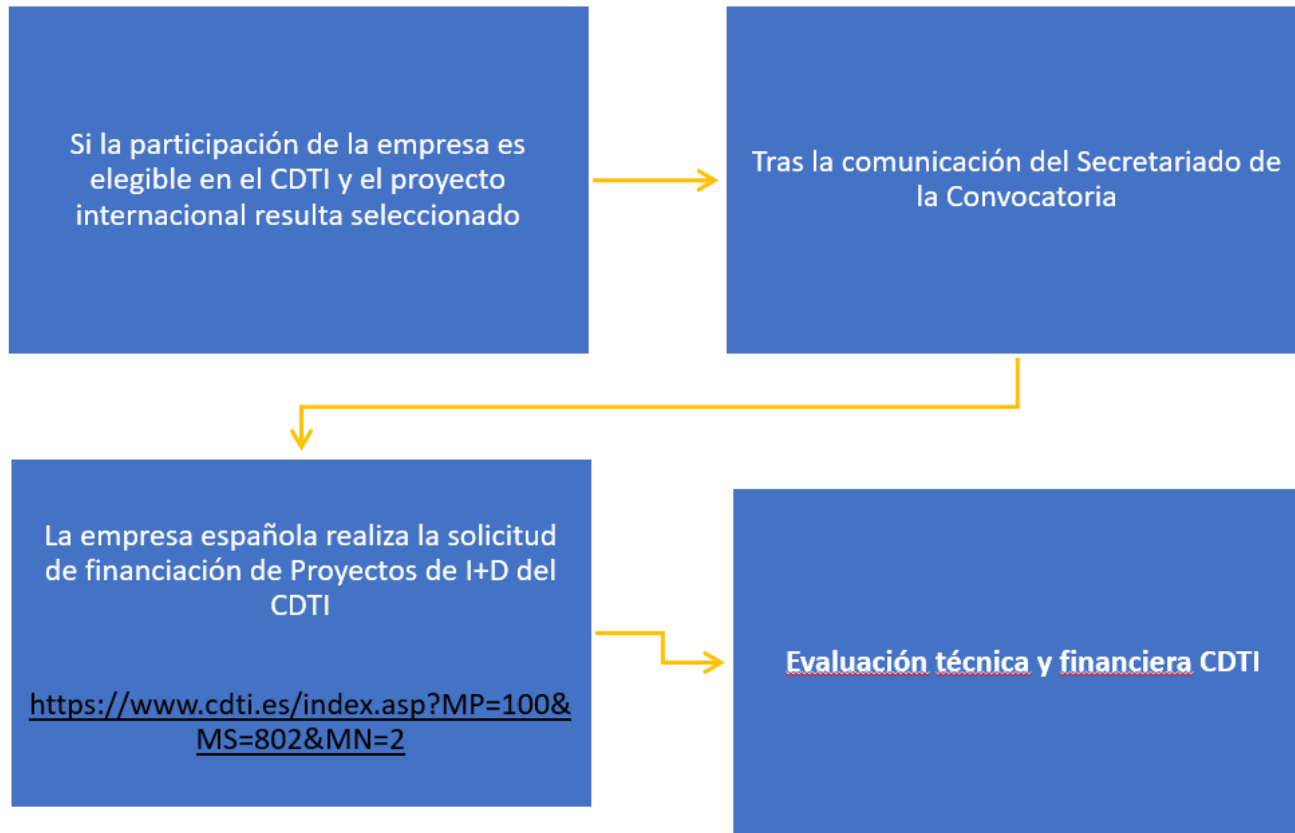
Si la participación de la empresa es elegible en el CDTI y el proyecto internacional resulta seleccionado

Tras la comunicación del Secretariado de la Convocatoria

La empresa española realiza la solicitud de financiación de Proyectos de I+D del CDTI

https://www.cdti.es/index.asp?MP=100&MS=802&MN=2

Evaluación técnica y financiera CDTI